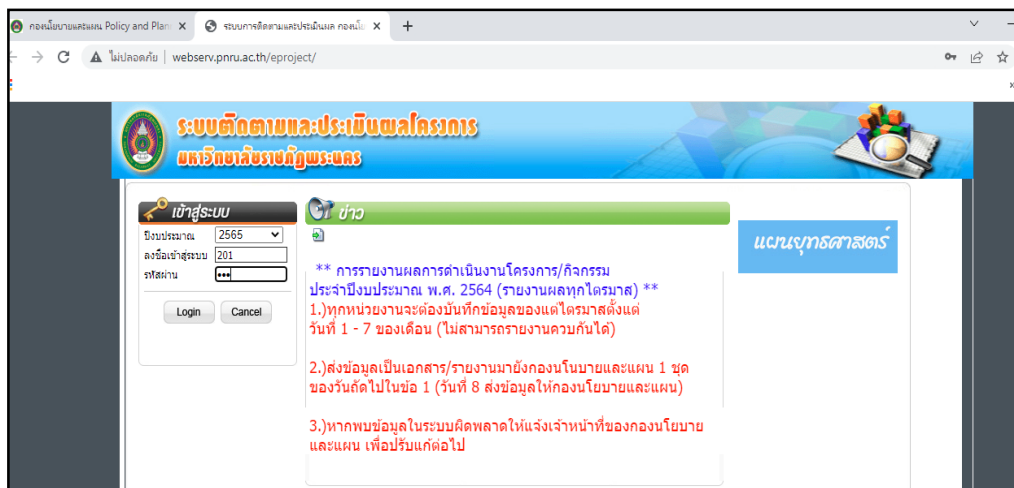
กองนโยบายและแผน Policy and Plan ×
ระบบการติดตามและประเมินผล กองนโ ×
+
ไม่ปลอดภัย | webserv.pnru.ac.th/eproject/

ระบบติดตามและประเมินผลโครงการ
มหาวิทยาลัยราชภัฏพระนคร

เข้าสู่ระบบ
ปีงบประมาณ 2565
ลงชื่อเข้าสู่ระบบ 201
รหัสผ่าน •••
Login
Cancel

ข่าว

** การรายงานผลการดำเนินงานโครงการ/กิจกรรม ประจำปีงบประมาณ พ.ศ. 2564 (รายงานผลทุกไตรมาส) **

1.)ทุกหน่วยงานจะต้องบันทึกข้อมูลของแต่ไตรมาสตั้งแต่ วันที่ 1 - 7 ของเดือน (ไม่สามารถรายงานควบกันได้)

2.)ส่งข้อมูลเป็นเอกสาร/รายงานมายังกองนโนบายและแผน 1 ชุด ของวันถัดไปในข้อ 1 (วันที่ 8 ส่งข้อมูลให้กองนโยบายและแผน)

3.)หากพบข้อมูลในระบบผิดพลาดให้แจ้งเจ้าหน้าที่ของกองนโยบาย และแผน เพื่อปรับแก้ต่อไป

แผนยุทธศาสตร์